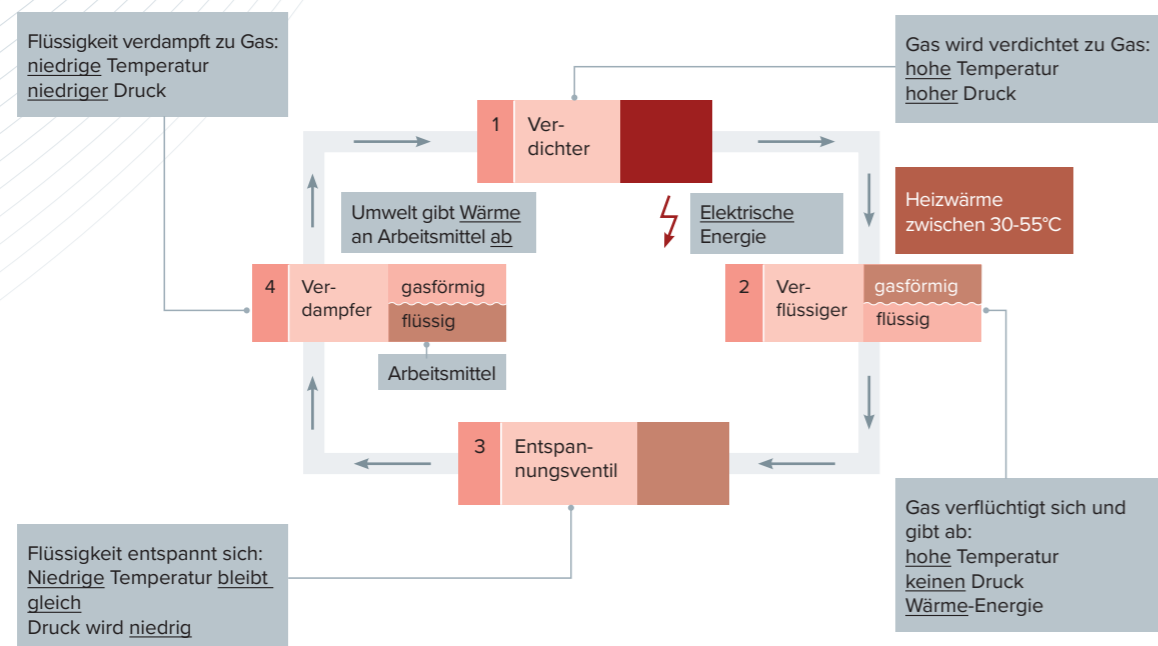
Flüssigkeit verdampft zu Gas:
niedrige Temperatur
niedriger Druck

Gas wird verdichtet zu Gas:
hohe Temperatur
hoher Druck

1 Verdichter

Umwelt gibt Wärme an Arbeitsmittel ab

Elektrische Energie

Heizwärme zwischen 30-55°C

4 Verdampfer
gasförmig
flüssig

Arbeitsmittel

2 Verflüssiger
gasförmig
flüssig

3 Entspannungsventil

Flüssigkeit entspannt sich:
Niedrige Temperatur bleibt gleich
Druck wird niedrig

Gas verflüchtigt sich und gibt ab:
hohe Temperatur
keinen Druck
Wärme-Energie